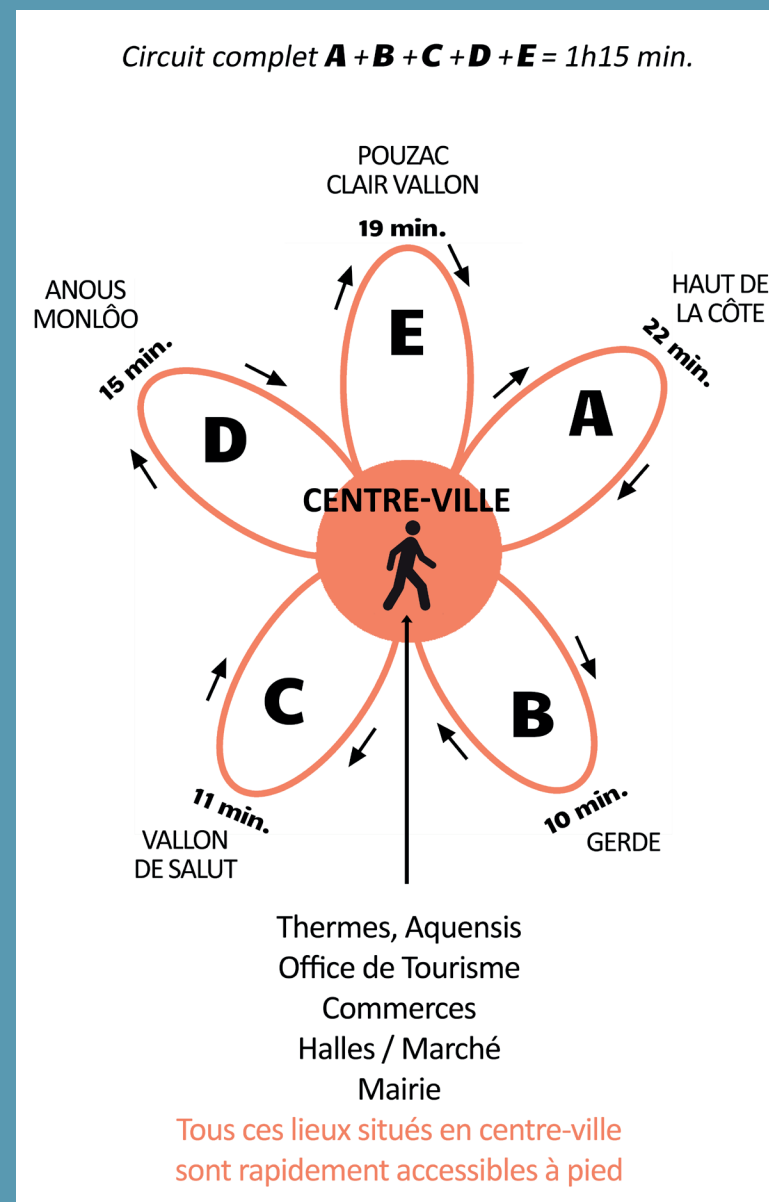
Circuit complet **A** + **B** + **C** + **D** + **E** = 1h15 min.

POUZAC
CLAIR VALLON

19 min.

E

ANOUS
MONLÔO

15 min.

D

HAUT DE
LA CÔTE

22 min.

A

CENTRE-VILLE

C

B

11 min.

VALLON
DE SALUT

10 min.

GERDE

Thermes, Aquensis
Office de Tourisme
Commerces
Halles / Marché
Mairie
Tous ces lieux situés en centre-ville
sont rapidement accessibles à pied